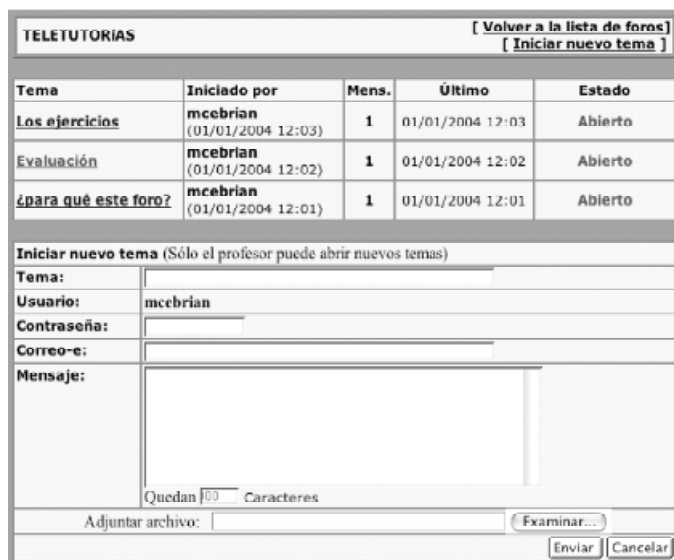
TELETUTORIAS

[ Volver a la lista de foros ]
[ Iniciar nuevo tema ]

| Tema | Iniciado por | Mens. | Último | Estado |
|---|---|---|---|---|
| Los ejercicios | mcebrian (01/01/2004 12:03) | 1 | 01/01/2004 12:03 | Abierto |
| Evaluación | mcebrian (01/01/2004 12:02) | 1 | 01/01/2004 12:02 | Abierto |
| ¿para qué este foro? | mcebrian (01/01/2004 12:01) | 1 | 01/01/2004 12:01 | Abierto |

Iniciar nuevo tema (Sólo el profesor puede abrir nuevos temas)

Tema:
Usuario: mcebrian
Contraseña:
Correo-e:
Mensaje:

Quedan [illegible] Caracteres

Adjuntar archivo: Examinar...

Enviar Cancelar